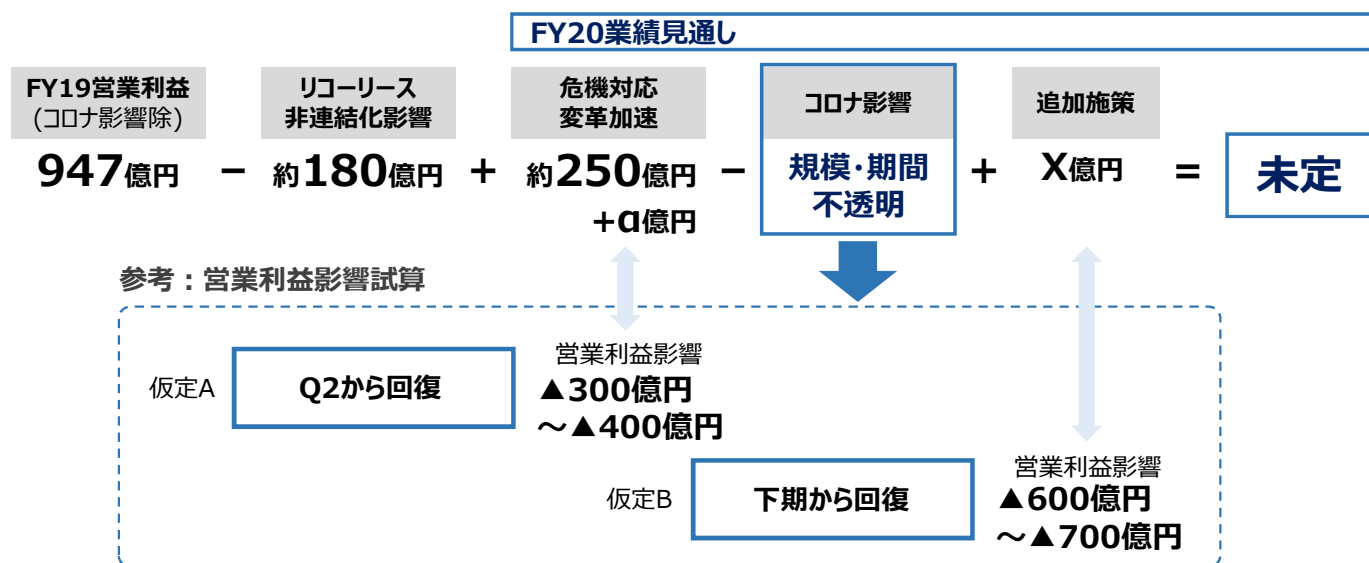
FY20業績見通し

FY19営業利益
(コロナ影響除)
947億円

−

リコーリース
非連結化影響
約180億円

+

危機対応
変革加速
約250億円
+α億円

−

コロナ影響
規模·期間
不透明

+

追加施策
X億円

=

未定

参考：営業利益影響試算

仮定A
Q2から回復
営業利益影響
▲300億円
〜▲400億円

仮定B
下期から回復
営業利益影響
▲600億円
〜▲700億円